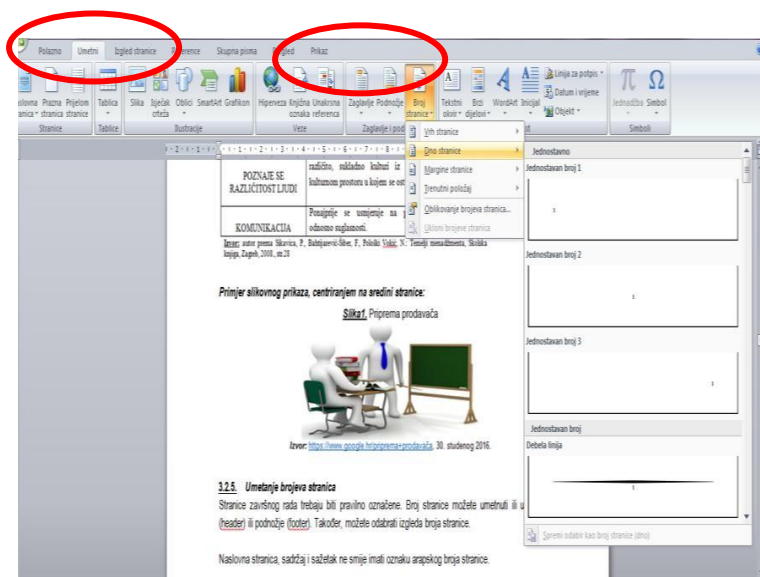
Polazno Umetni Izgled stranice Reference Skupna pisma Pregled Prikaz

Naslovna stranica Prazna stranica Prijelom stranice | Tablica | Slika Isječak crteža Oblici SmartArt Grafikon | Hiperveza Knjižna oznaka Unakrsna referenca | Zaglavlje Podnožje Broj stranice | Tekstni okvir Brzi dijelovi WordArt Inicijal | Linija za potpis Datum i vrijeme Objekt | Jednadžba Simbol

Stranice Tablice Ilustracije Veze Zaglavlje i pod... Simboli

Vrh stranice
Dno stranice
Margine stranice
Trenutni položaj
Oblikovanje brojeva stranica...
Ukloni brojeve stranica

Jednostavno
Jednostavan broj 1
1
Jednostavan broj 2
1
Jednostavan broj 3
1
Jednostavan broj
Debela linija
1
Spremi odabir kao broj stranice (dno)

| POZNAJE SE RAZLIČITOST LJUDI | različito, sukladno kulturi iz ... kulturnom prostoru u kojem se ost... |
|---|---|
| KOMUNIKACIJA | Ponaša se usmjerene na p... odnosno suglasnosti. |

Izvor: autor prema Sikavica, P., Bahtijarević-Šiber, F., Pološki Vokić, N.: Temelji menadžmenta, Školska knjiga, Zagreb, 2008., str.28

Primjer slikovnog prikaza, centriranjem na sredini stranice:

Slika1. Priprema prodavača

Izvor: https://www.google.hr/priprema+prodavača, 30. studenog 2016.

3.2.5. Umetanje brojeva stranica

Stranice završnog rada trebaju biti pravilno označene. Broj stranice možete umetnuti ili u (header) ili podnožje (footer). Također, možete odabrati izgleda broja stranice.

Naslovna stranica, sadržaj i sažetak ne smije imati oznaku arapskog broja stranice.